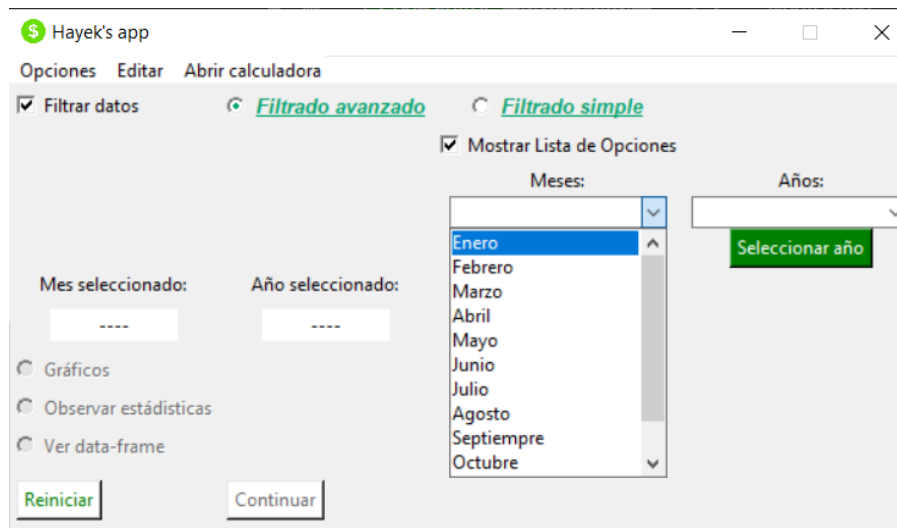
Hayek's app

Opciones Editar Abrir calculadora

Filtrar datos

Filtrado avanzado

Filtrado simple

Mostrar Lista de Opciones

Meses:

Años:

Enero
Febrero
Marzo
Abril
Mayo
Junio
Julio
Agosto
Septiempre
Octubre

Seleccionar año

Mes seleccionado:

Año seleccionado:

----

----

Gráficos

Observar estádisticas

Ver data-frame

Reiniciar

Continuar